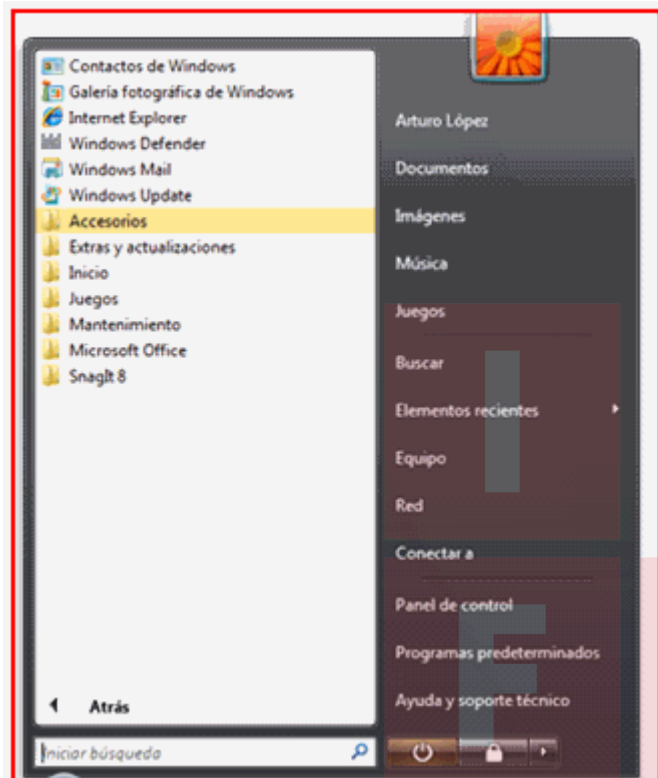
Contactos de Windows
Galería fotográfica de Windows
Internet Explorer
Windows Defender
Windows Mail
Windows Update
Accesorios
Extras y actualizaciones
Inicio
Juegos
Mantenimiento
Microsoft Office
SnagIt 8

Atrás

Iniciar búsqueda

Arturo López
Documentos
Imágenes
Música
Juegos
Buscar
Elementos recientes
Equipo
Red
Conectar a
Panel de control
Programas predeterminados
Ayuda y soporte técnico